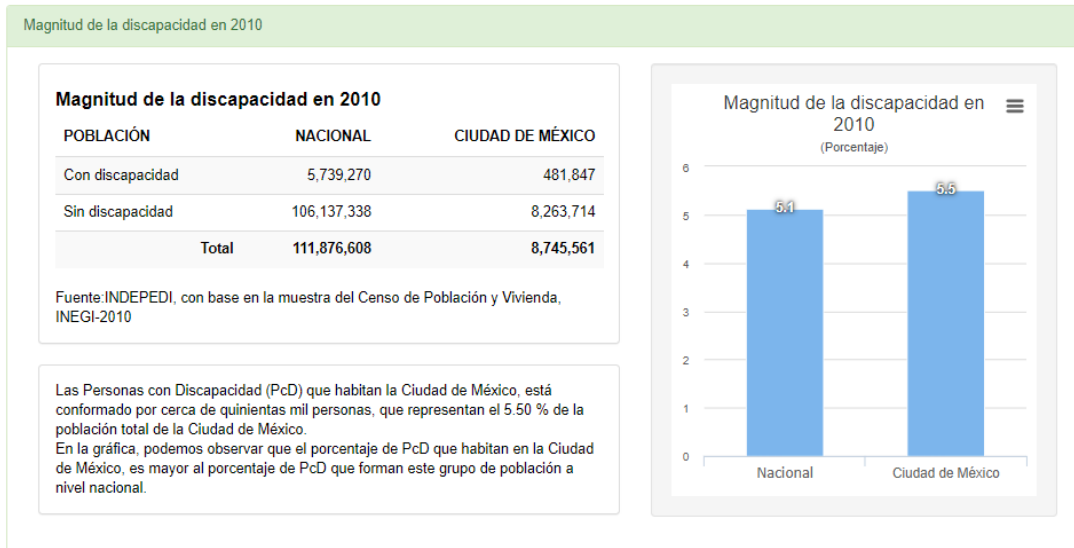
Magnitud de la discapacidad en 2010

Magnitud de la discapacidad en 2010

| POBLACIÓN | NACIONAL | CIUDAD DE MÉXICO |
|---|---|---|
| Con discapacidad | 5,739,270 | 481,847 |
| Sin discapacidad | 106,137,338 | 8,263,714 |
| Total | 111,876,608 | 8,745,561 |

Fuente:INDEPEDI, con base en la muestra del Censo de Población y Vivienda, INEGI-2010

Las Personas con Discapacidad (PcD) que habitan la Ciudad de México, está conformado por cerca de quinientas mil personas, que representan el 5.50 % de la población total de la Ciudad de México.
En la gráfica, podemos observar que el porcentaje de PcD que habitan en la Ciudad de México, es mayor al porcentaje de PcD que forman este grupo de población a nivel nacional.

Magnitud de la discapacidad en 2010
(Porcentaje)

6
5
4
3
2
1
0

5.1
5.5

Nacional
Ciudad de México